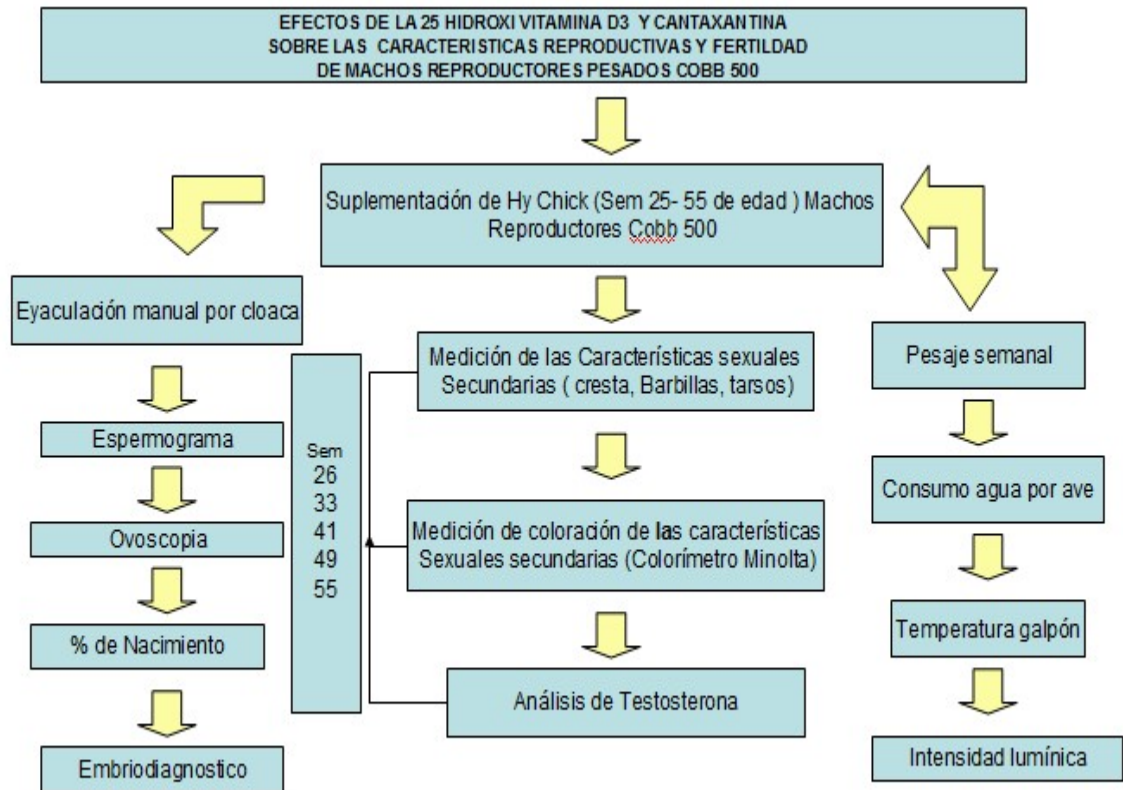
EFECTOS DE LA 25 HIDROXI VITAMINA D3 Y CANTAXANTINA SOBRE LAS CARACTERISTICAS REPRODUCTIVAS Y FERTILDAD DE MACHOS REPRODUCTORES PESADOS COBB 500

Suplementación de Hy Chick (Sem 25- 55 de edad ) Machos Reproductores Cobb 500

Eyaculación manual por cloaca

Espermograma

Ovoscopia

% de Nacimiento

Embriodiagnostico

Sem
26
33
41
49
55

Medición de las Características sexuales Secundarias ( cresta, Barbillas, tarsos)

Medición de coloración de las características Sexuales secundarias (Colorímetro Minolta)

Análisis de Testosterona

Pesaje semanal

Consumo agua por ave

Temperatura galpón

Intensidad lumínica